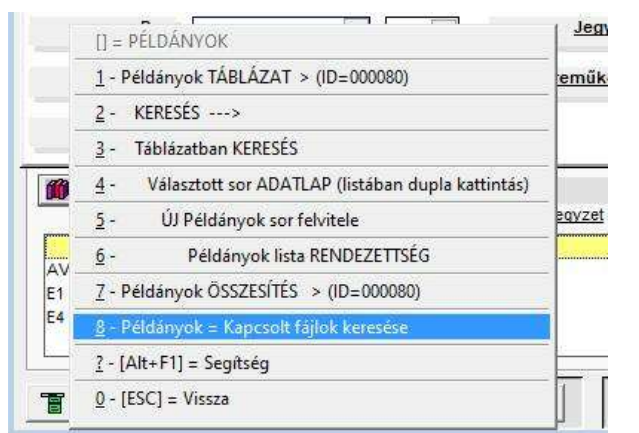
[] = PÉLDÁNYOK

1 - Példányok TÁBLÁZAT > (ID=000080)

2 - KERESÉS --->

3 - Táblázatban KERESÉS

4 - Választott sor ADATLAP (listában dupla kattintás)

5 - ÚJ Példányok sor felvitele

6 - Példányok lista RENDEZETTSÉG

7 - Példányok ÖSSZESÍTÉS > (ID=000080)

8 - Példányok = Kapcsolt fájlok keresése

? - [Alt+F1] = Segítség

0 - [ESC] = Vissza

Jegy

reműk

egyzet

AV
E1
E4